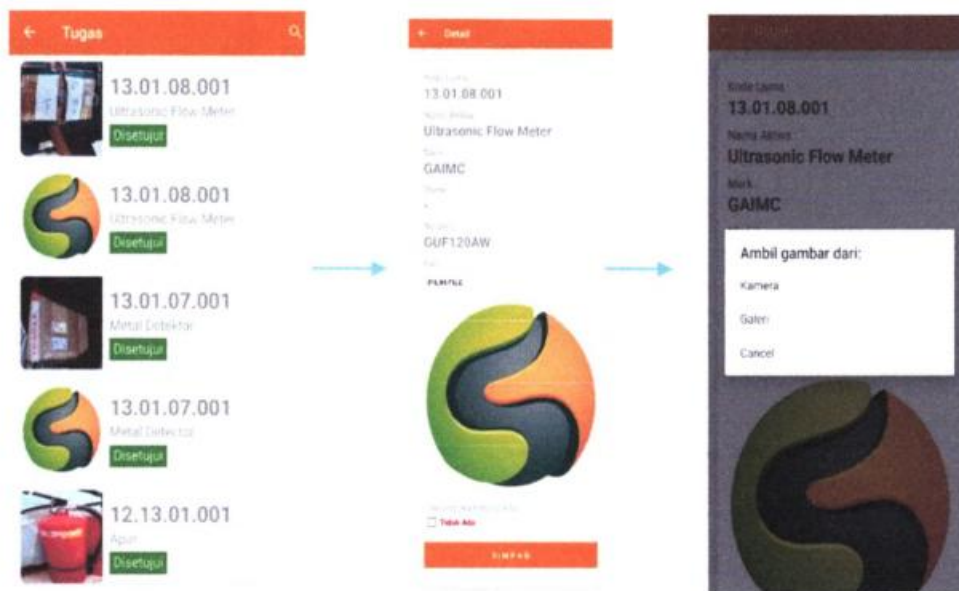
Tugas

13.01.08.001
Ultrasonic Flow Meter
Disetujui

13.01.08.001
Ultrasonic Flow Meter
Disetujui

13.01.07.001
Metal Detektor
Disetujui

13.01.07.001
Metal Detector
Disetujui

12.13.01.001
Apar
Disetujui

Detail

Kode Lama
13.01.08.001
Nama Aktiva
Ultrasonic Flow Meter
Merk
GAIMC
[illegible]
-
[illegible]
GUF120AW
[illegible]
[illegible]

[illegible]
Tidak Ada

SIMPAN

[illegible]

Kode Lama
13.01.08.001
Nama Aktiva
Ultrasonic Flow Meter
Merk
GAIMC

Ambil gambar dari:
Kamera
Galeri
Cancel